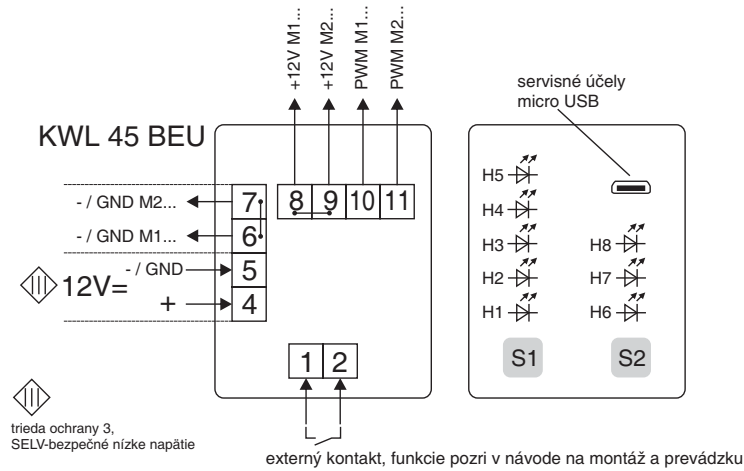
+12V M1...
+12V M2...
PWM M1...
PWM M2...

servisné účely
micro USB

KWL 45 BEU

- / GND M2...
- / GND M1...
- / GND
12V=
+

7
6
5
4

8
9
10
11

1
2

H5
H4
H3
H2
H1

H8
H7
H6

S1
S2

trieda ochrany 3,
SELV-bezpečné nízke napätie

externý kontakt, funkcie pozri v návode na montáž a prevádzku